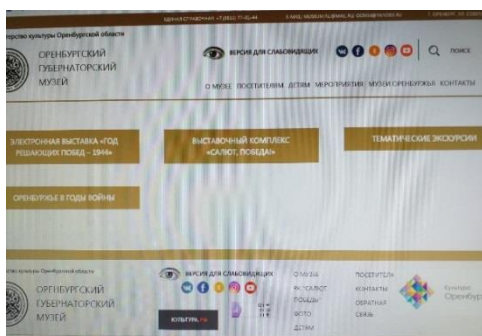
стерство культуры Оренбургской области

ЕДИНАЯ СПРАВОЧНАЯ: +7 (3532) 77-41-44

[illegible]

ОРЕНБУРГСКИЙ ГУБЕРНАТОРСКИЙ МУЗЕЙ

ВЕРСИЯ ДЛЯ СЛАБОВИДЯЩИХ

ПОИСК

О МУЗЕЕ ПОСЕТИТЕЛЯМ ДЕТЯМ МЕРОПРИЯТИЯ МУЗЕИ ОРЕНБУРЖЬЯ КОНТАКТЫ

ЭЛЕКТРОННАЯ ВЫСТАВКА «ГОД РЕШАЮЩИХ ПОБЕД – 1944»

ВЫСТАВОЧНЫЙ КОМПЛЕКС «САЛЮТ, ПОБЕДА!»

ТЕМАТИЧЕСКИЕ ЭКСКУРСИИ

ОРЕНБУРЖЬЕ В ГОДЫ ВОЙНЫ

стерство культуры Оренбургской области

ОРЕНБУРГСКИЙ ГУБЕРНАТОРСКИЙ МУЗЕЙ

ВЕРСИЯ ДЛЯ СЛАБОВИДЯЩИХ

КУЛЬТУРА.РФ

О МУЗЕЕ

ВК «САЛЮТ, ПОБЕДА»

ФОТО

ДЕТЯМ

ПОСЕТИТЕЛЯМ

КОНТАКТЫ

ОБРАТНАЯ СВЯЗЬ

Культура Оренбург